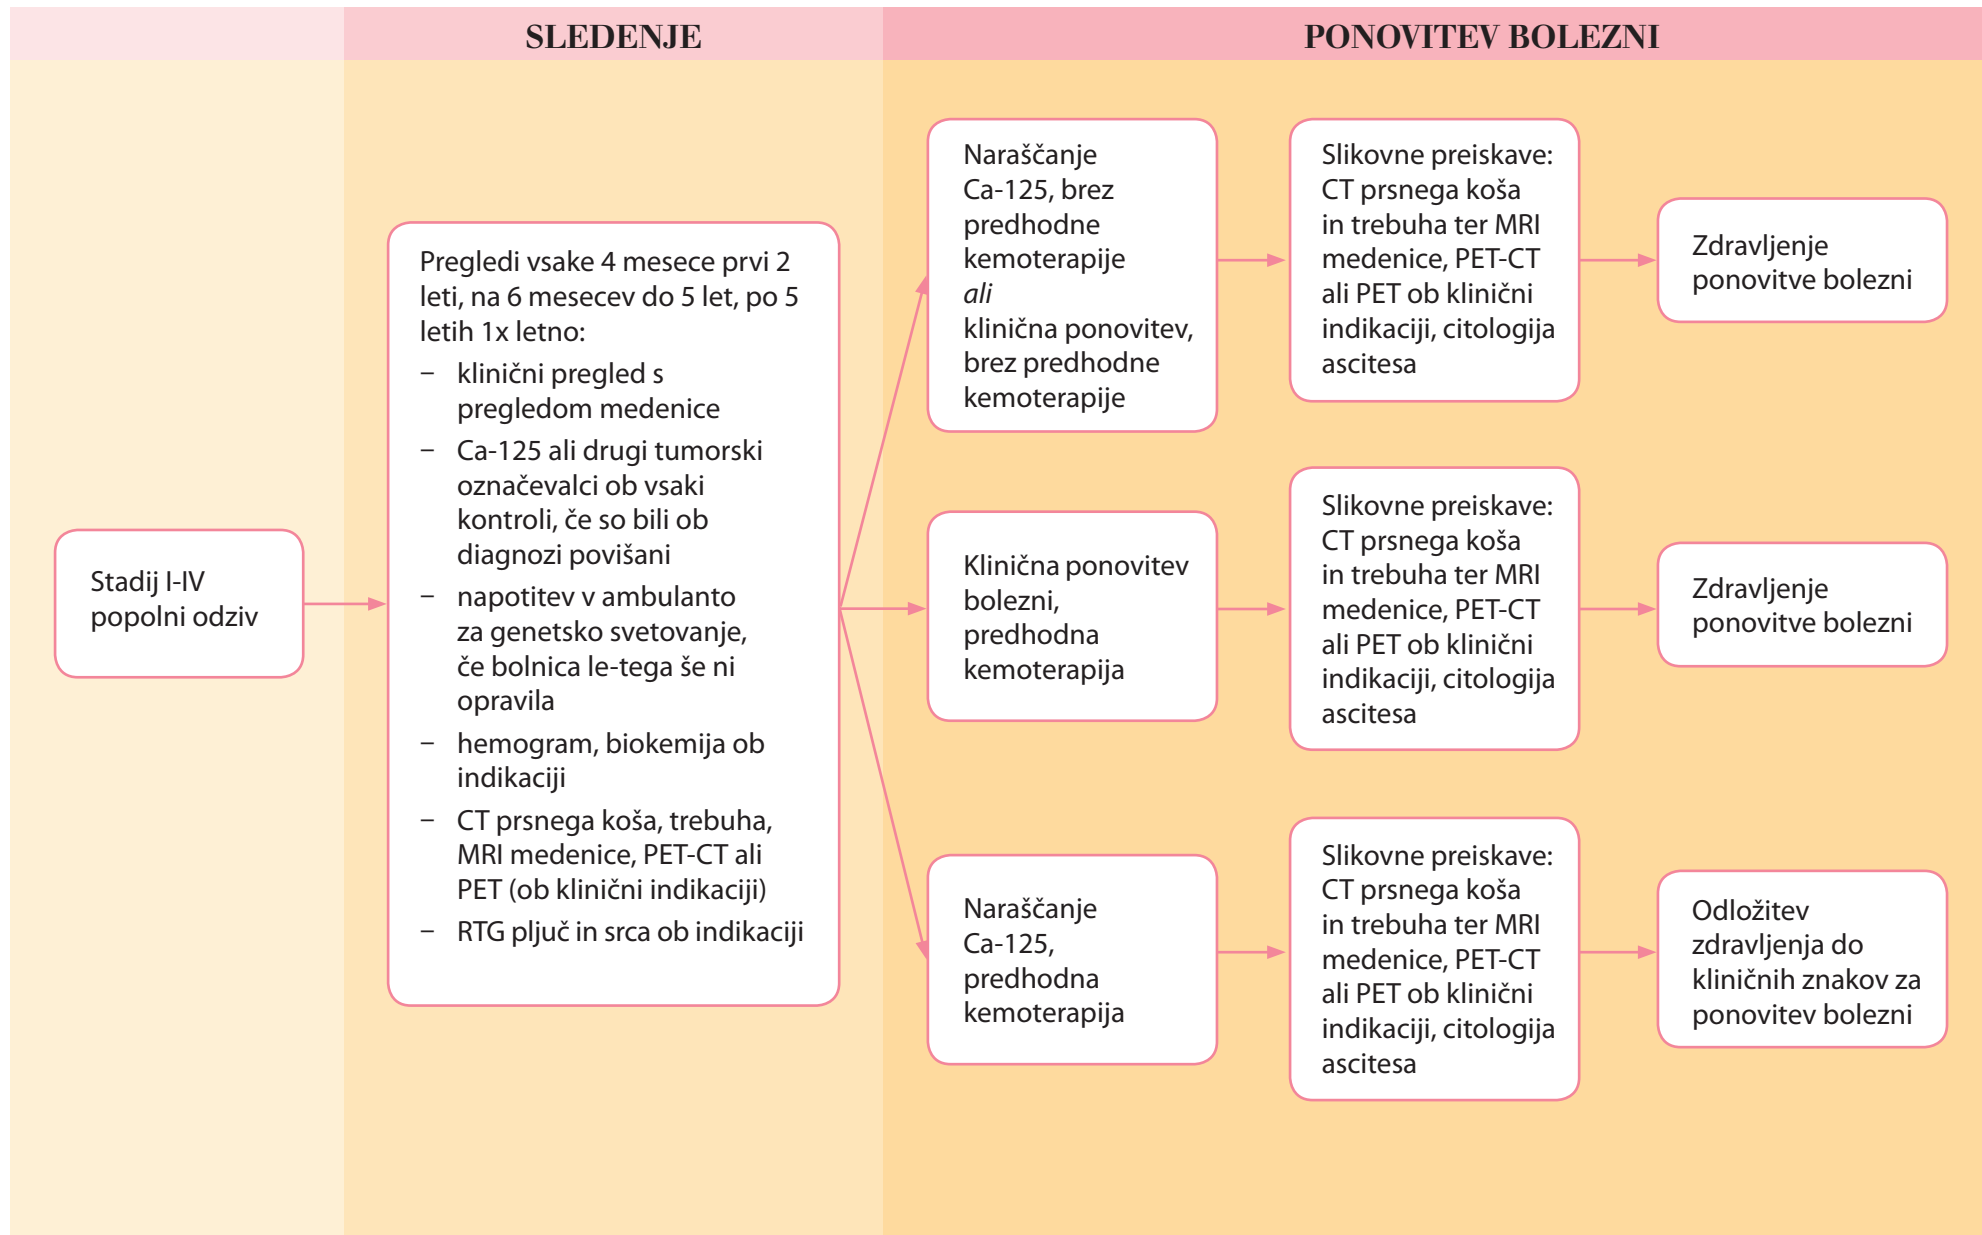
SLEDENJE

PONOVITEV BOLEZNI

Stadij I-IV popolni odziv

Pregledi vsake 4 mesece prvi 2 leti, na 6 mesecev do 5 let, po 5 letih 1x letno:
– klinični pregled s pregledom medenice
– Ca-125 ali drugi tumorski označevalci ob vsaki kontroli, če so bili ob diagnozi povišani
– napotitev v ambulanto za genetsko svetovanje, če bolnica le-tega še ni opravila
– hemogram, biokemija ob indikaciji
– CT prsnega koša, trebuha, MRI medenice, PET-CT ali PET (ob klinični indikaciji)
– RTG pljuč in srca ob indikaciji

Naraščanje Ca-125, brez predhodne kemoterapije
*ali*
klinična ponovitev, brez predhodne kemoterapije

Slikovne preiskave: CT prsnega koša in trebuha ter MRI medenice, PET-CT ali PET ob klinični indikaciji, citologija ascitesa

Zdravljenje ponovitve bolezni

Klinična ponovitev bolezni, predhodna kemoterapija

Slikovne preiskave: CT prsnega koša in trebuha ter MRI medenice, PET-CT ali PET ob klinični indikaciji, citologija ascitesa

Zdravljenje ponovitve bolezni

Naraščanje Ca-125, predhodna kemoterapija

Slikovne preiskave: CT prsnega koša in trebuha ter MRI medenice, PET-CT ali PET ob klinični indikaciji, citologija ascitesa

Odložitev zdravljenja do kliničnih znakov za ponovitev bolezni